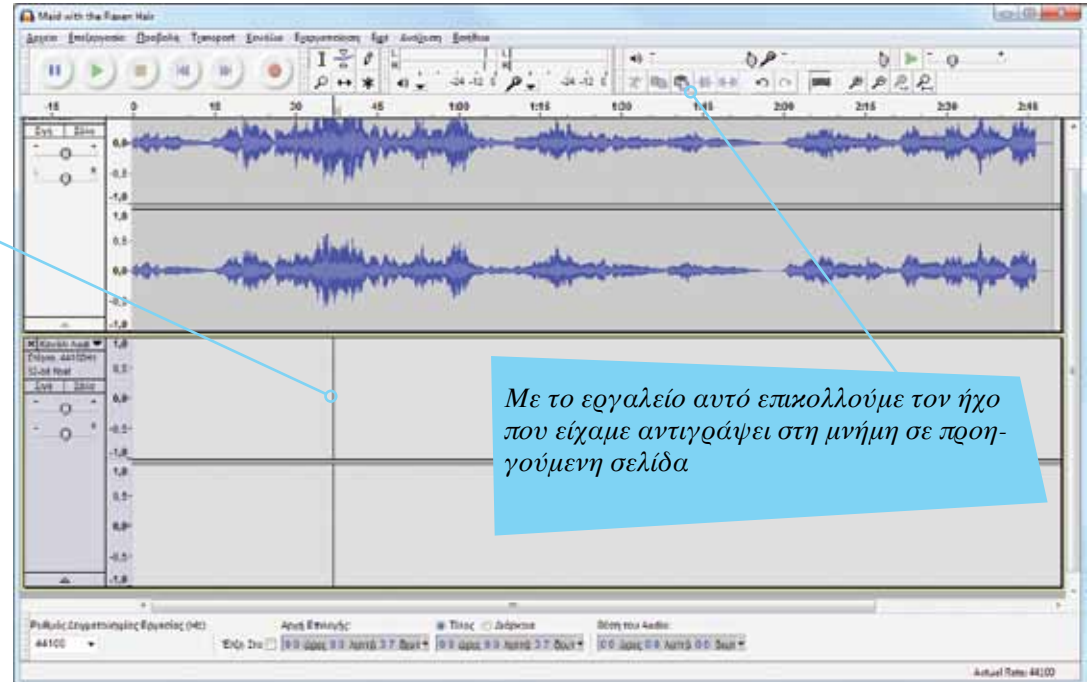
Maid with the Raven Hair

Αρχείο Επεξεργασία Προβολή Transport Κανάλια Εφαρμογή Εφέ Ανάλυση Βοήθεια

-15 0 15 30 45 1:00 1:15 1:30 1:45 2:00 2:15 2:30 2:45

1,0 0,5 0,0 -0,5 -1,0 1,0 0,5 0,0 -0,5 -1,0

Κανάλι Ήχου
Στέρεο, 44100Hz
32-bit float

1,0 0,5 0,0 -0,5 -1,0 1,0 0,5 0,0 -0,5 -1,0

Με το εργαλείο αυτό επικολλούμε τον ήχο που είχαμε αντιγράψει στη μνήμη σε προηγούμενη σελίδα

Ρυθμός Δειγματοληψίας Εργασίας (Hz): 44100

Αρχή Επιλογής: Τέλος Διάρκεια Θέση του Audio:

Actual Rate: 44100